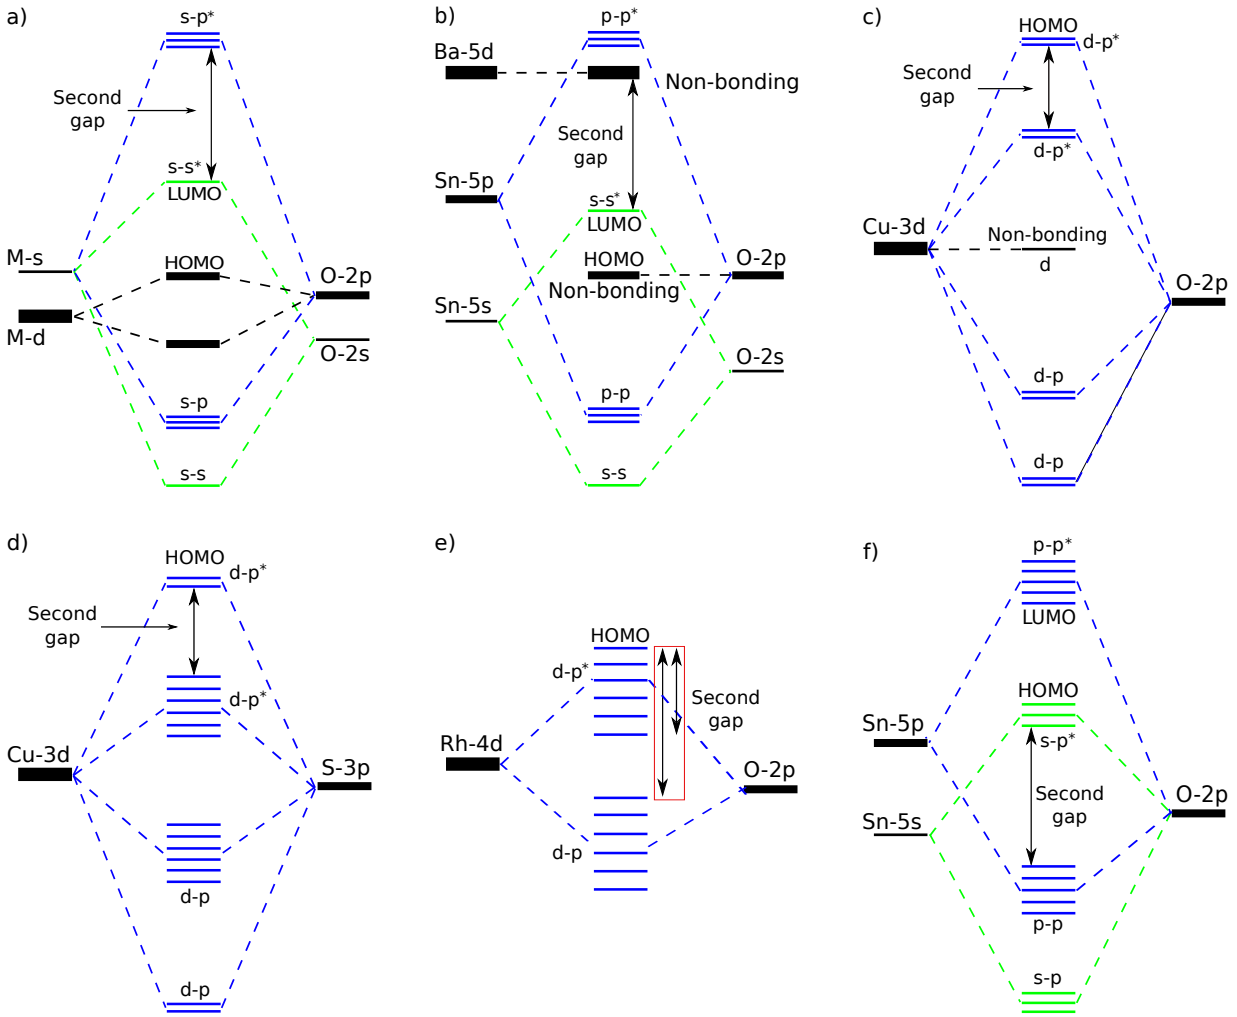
a)

s-p*

Second gap

s-s*
LUMO

M-s

HOMO

O-2p

M-d

O-2s

s-p

s-s

b)

p-p*

Ba-5d

Non-bonding

Second gap

Sn-5p

s-s*
LUMO

HOMO

O-2p

Non-bonding

Sn-5s

O-2s

p-p

s-s

c)

HOMO
d-p*

Second gap

d-p*

Cu-3d

Non-bonding
d

O-2p

d-p

d-p

d)

HOMO
d-p*

Second gap

d-p*

Cu-3d

S-3p

d-p

d-p

e)

HOMO

d-p*

Second gap

Rh-4d

O-2p

d-p

f)

p-p*

LUMO

HOMO

Sn-5p

s-p*

Second gap

Sn-5s

O-2p

p-p

s-p